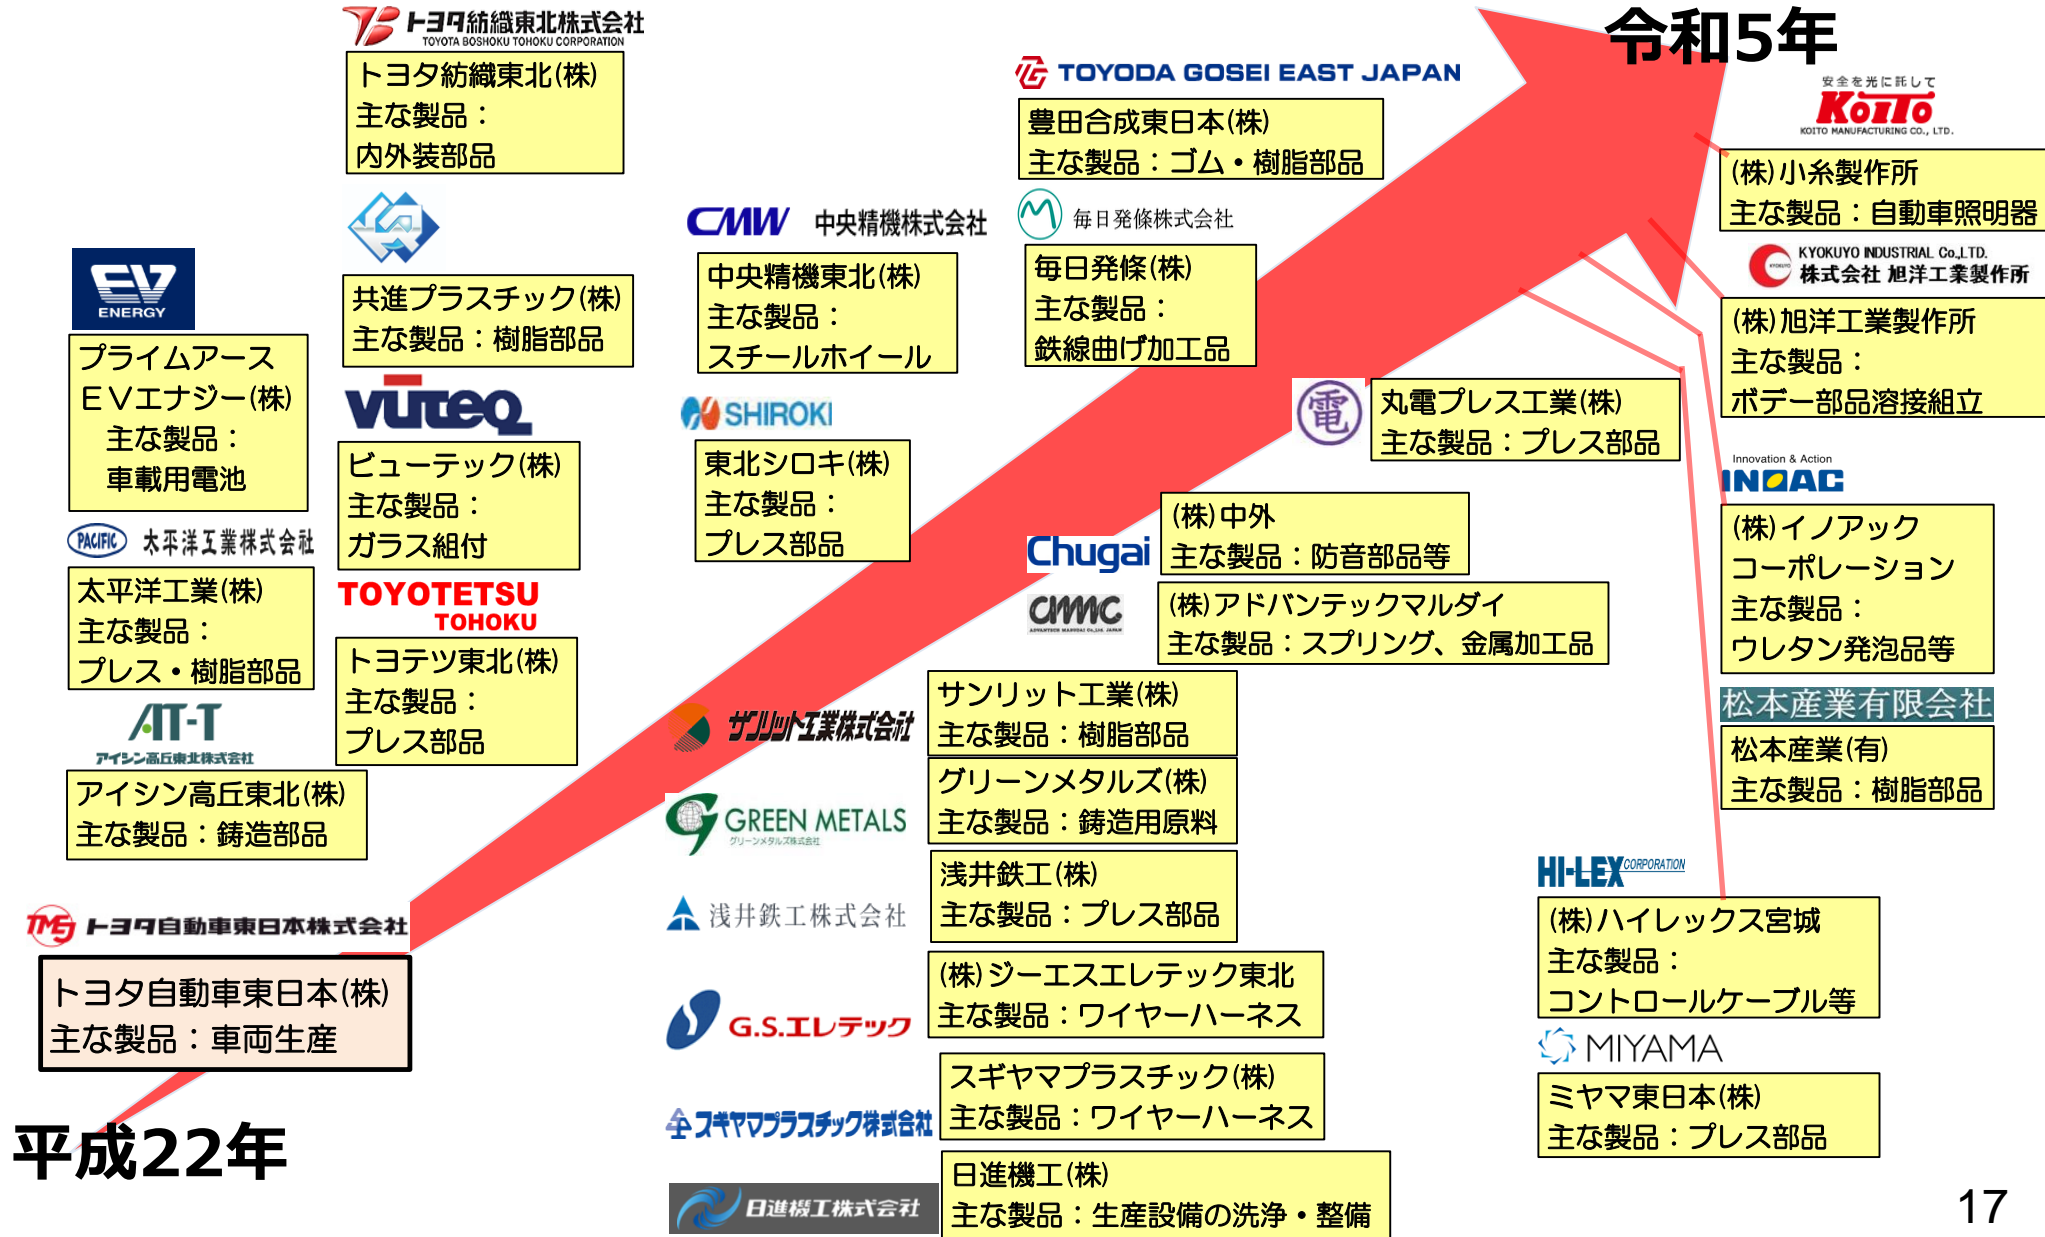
令和5年

平成22年

トヨタ紡織東北株式会社
TOYOTA BOSHOKU TOHOKU CORPORATION
トヨタ紡織東北(株)
主な製品：
内外装部品

EV ENERGY
プライムアース
ＥＶエナジー(株)
主な製品：
車載用電池

共進プラスチック(株)
主な製品：樹脂部品

vuteq
ビューテック(株)
主な製品：
ガラス組付

PACIFIC 太平洋工業株式会社
太平洋工業(株)
主な製品：
プレス・樹脂部品

TOYOTETSU TOHOKU
トヨテツ東北(株)
主な製品：
プレス部品

AT-T
アイシン高丘東北株式会社
アイシン高丘東北(株)
主な製品：鋳造部品

TMEJ トヨタ自動車東日本株式会社
トヨタ自動車東日本(株)
主な製品：車両生産

CMW 中央精機株式会社
中央精機東北(株)
主な製品：
スチールホイール

SHIROKI
東北シロキ(株)
主な製品：
プレス部品

TOYODA GOSEI EAST JAPAN
豊田合成東日本(株)
主な製品：ゴム・樹脂部品

毎日発條株式会社
毎日発條(株)
主な製品：
鉄線曲げ加工品

電
丸電プレス工業(株)
主な製品：プレス部品

Chugai
(株)中外
主な製品：防音部品等

amc
ADVANTECH MARUDAI Co.,Ltd. JAPAN
(株)アドバンテックマルダイ
主な製品：スプリング、金属加工品

サンリット工業株式会社
サンリット工業(株)
主な製品：樹脂部品

GREEN METALS
グリーンメタルズ株式会社
グリーンメタルズ(株)
主な製品：鋳造用原料

浅井鉄工株式会社
浅井鉄工(株)
主な製品：プレス部品

G.S.エレテック
(株)ジーエスエレテック東北
主な製品：ワイヤーハーネス

スギヤマプラスチック株式会社
スギヤマプラスチック(株)
主な製品：ワイヤーハーネス

日進機工株式会社
日進機工(株)
主な製品：生産設備の洗浄・整備

安全を光に託して
KOITO
KOITO MANUFACTURING CO., LTD.
(株)小糸製作所
主な製品：自動車照明器

KYOKUYO INDUSTRIAL Co.,LTD.
株式会社 旭洋工業製作所
(株)旭洋工業製作所
主な製品：
ボデー部品溶接組立

Innovation & Action
INOAC
(株)イノアック
コーポレーション
主な製品：
ウレタン発泡品等

松本産業有限会社
松本産業(有)
主な製品：樹脂部品

HI-LEX CORPORATION
(株)ハイレックス宮城
主な製品：
コントロールケーブル等

MIYAMA
ミヤマ東日本(株)
主な製品：プレス部品

17